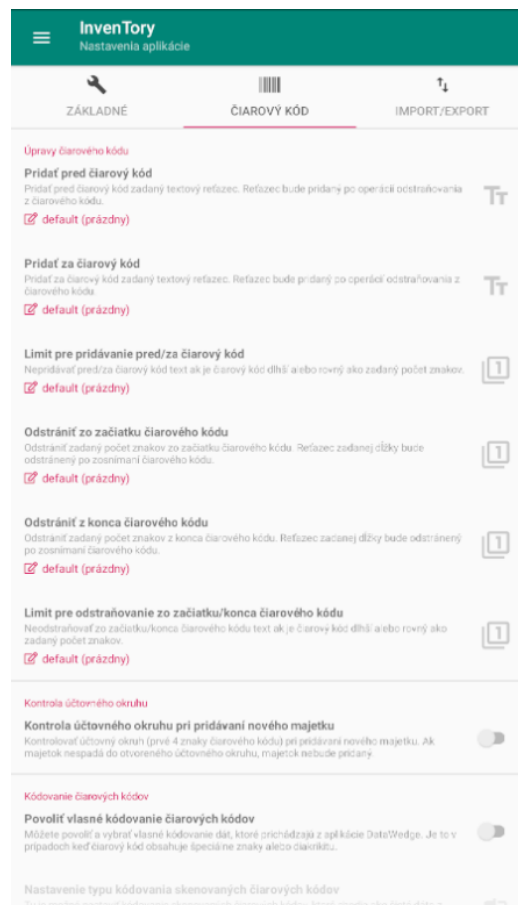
InvenTory
Nastavenia aplikácie

ZÁKLADNÉ
ČIAROVÝ KÓD
IMPORT/EXPORT

Úpravy čiarového kódu

Pridať pred čiarový kód
Pridať pred čiarový kód zadaný textový reťazec. Reťazec bude pridaný po operácii odstraňovania z čiarového kódu.
default (prázdny)

Pridať za čiarový kód
Pridať za čiarový kód zadaný textový reťazec. Reťazec bude pridaný po operácii odstraňovania z čiarového kódu.
default (prázdny)

Limit pre pridávanie pred/za čiarový kód
Nepridávať pred/za čiarový kód text ak je čiarový kód dlhší alebo rovný ako zadaný počet znakov.
default (prázdny)

Odstrániť zo začiatku čiarového kódu
Odstrániť zadaný počet znakov zo začiatku čiarového kódu. Reťazec zadanej dĺžky bude odstránený po zosnímaní čiarového kódu.
default (prázdny)

Odstrániť z konca čiarového kódu
Odstrániť zadaný počet znakov z konca čiarového kódu. Reťazec zadanej dĺžky bude odstránený po zosnímaní čiarového kódu.
default (prázdny)

Limit pre odstraňovanie zo začiatku/konca čiarového kódu
Neodstraňovať zo začiatku/konca čiarového kódu text ak je čiarový kód dlhší alebo rovný ako zadaný počet znakov.
default (prázdny)

Kontrola účtovného okruhu

Kontrola účtovného okruhu pri pridávaní nového majetku
Kontrolovať účtovný okruh (prvé 4 znaky čiarového kódu) pri pridávaní nového majetku. Ak majetok nespadá do otvoreného účtovného okruhu, majetok nebude pridaný.

Kódovanie čiarových kódov

Povoliť vlasné kódovanie čiarových kódov
Môžete povoliť a vybrať vlasné kódovanie dát, ktoré prichádzajú z aplikácie DataWedge. Je to v prípadoch keď čiarový kód obsahuje špeciálne znaky alebo diakritiku.

Nastavenie typu kódovania skenovaných čiarových kódov
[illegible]